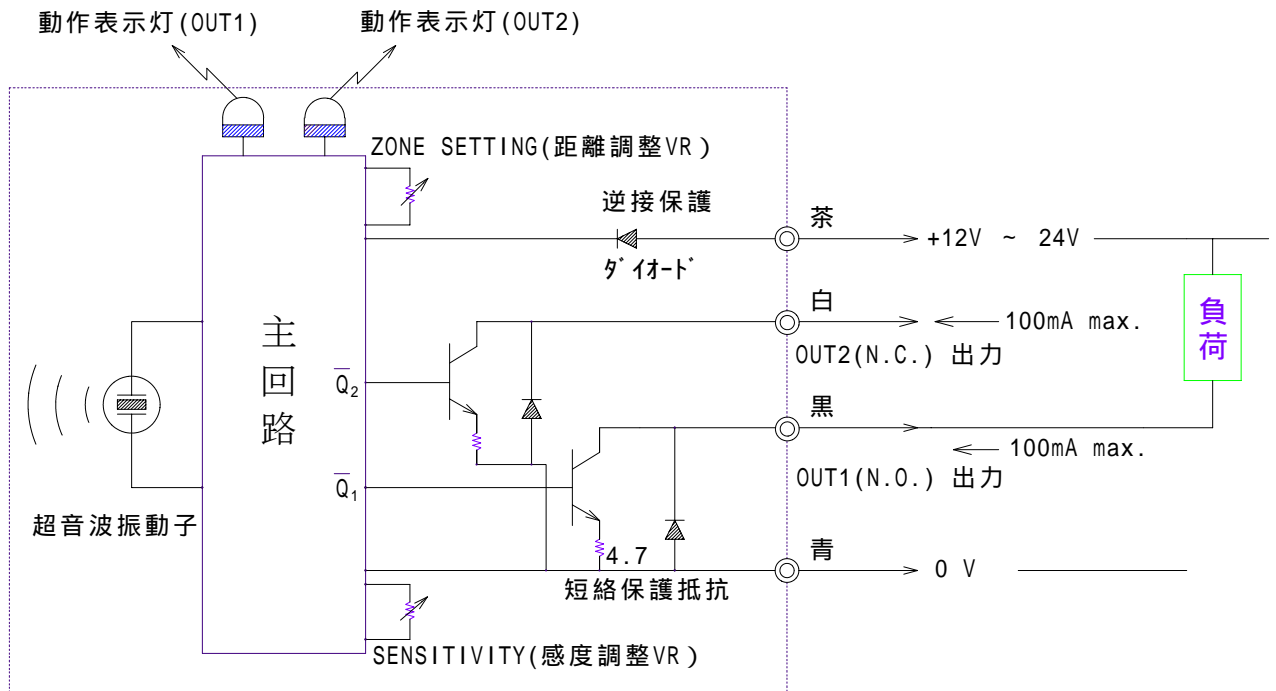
動作表示灯(OUT1)

動作表示灯(OUT2)

ZONE SETTING(距離調整VR)

逆接保護

ﾀﾞｲｵｰﾄﾞ

茶

+12V ~ 24V

主
回
路

白

100mA max.

OUT2(N.C.) 出力

負
荷

$\overline{Q}_2$

黒

100mA max.

OUT1(N.O.) 出力

$\overline{Q}_1$

超音波振動子

4.7

青

0 V

短絡保護抵抗

SENSITIVITY(感度調整VR)